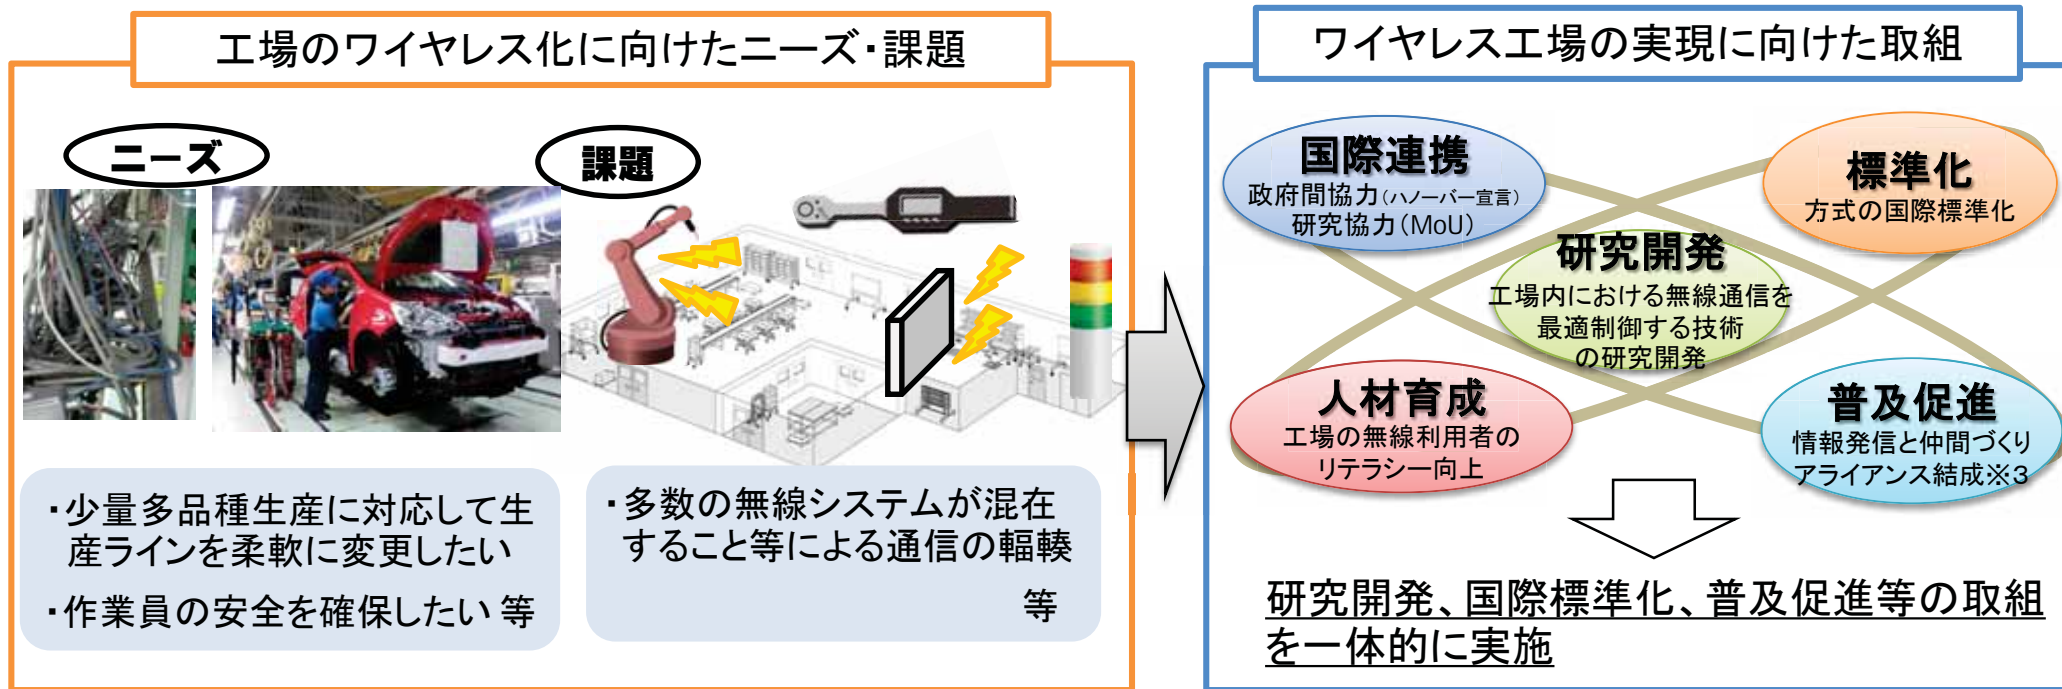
工場のワイヤレス化に向けたニーズ・課題

ニーズ

課題

・少量多品種生産に対応して生産ラインを柔軟に変更したい

・作業員の安全を確保したい 等

・多数の無線システムが混在すること等による通信の輻輳

等

ワイヤレス工場の実現に向けた取組

国際連携
政府間協力(ハノーバー宣言)
研究協力(MoU)

標準化
方式の国際標準化

研究開発
工場内における無線通信を最適制御する技術の研究開発

人材育成
工場の無線利用者のリテラシー向上

普及促進
情報発信と仲間づくり
アライアンス結成※3

研究開発、国際標準化、普及促進等の取組を一体的に実施